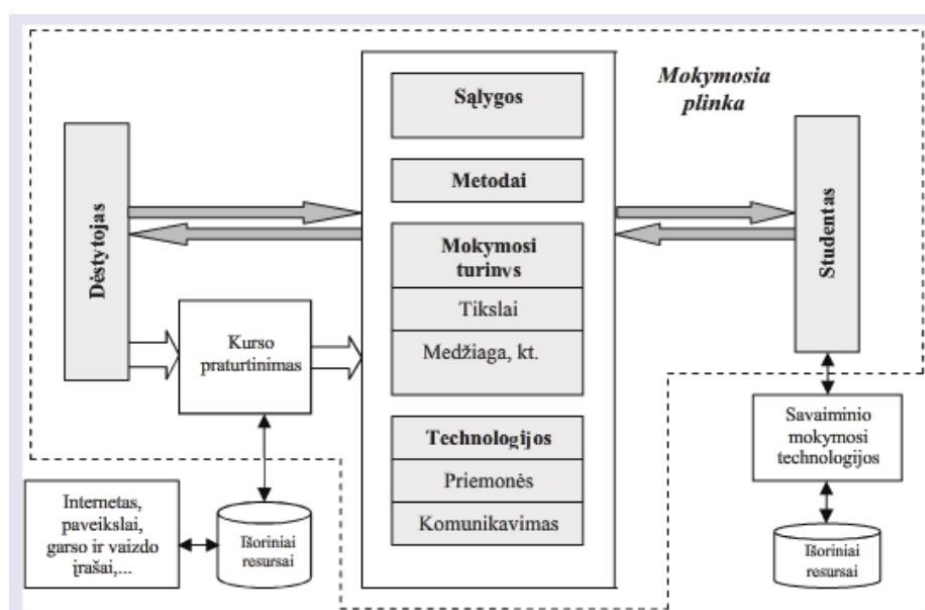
Mokymosia plinka

Dėstytojas

Sąlygos

Metodai

Mokymosi turinys

Tikslai

Medžiaga, kt.

Technologijos

Priemonės

Komunikavimas

Studentas

Kurso praturtinimas

Savaiminio mokymosi technologijos

Internetas, paveikslai, garso ir vaizdo įrašai,...

Išoriniai resursai

Išoriniai resursai